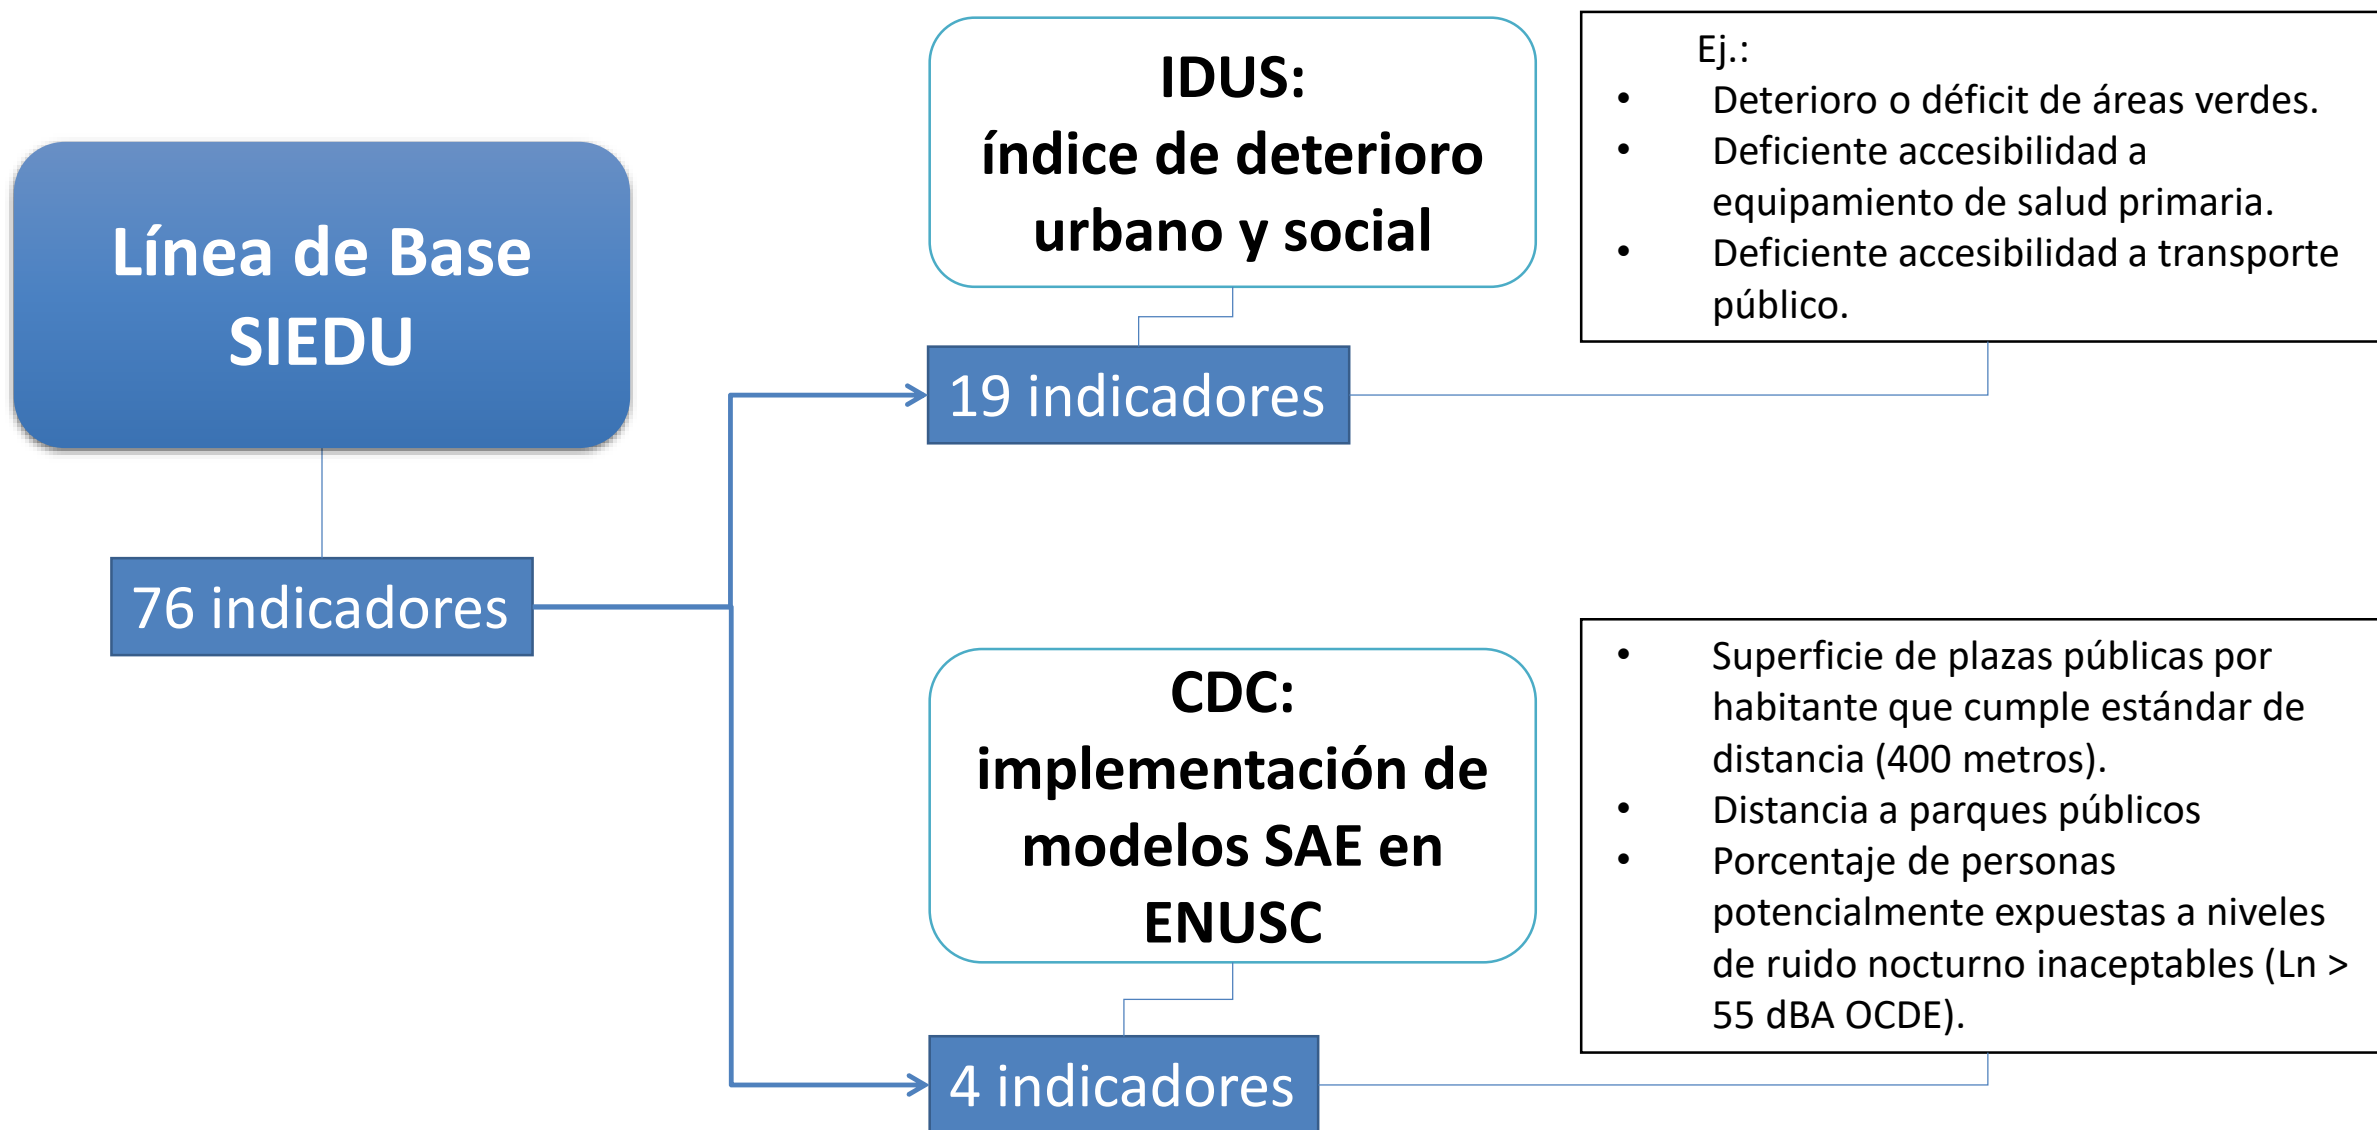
Línea de Base SIEDU

76 indicadores

IDUS: índice de deterioro urbano y social

19 indicadores

Ej.:
- Deterioro o déficit de áreas verdes.
- Deficiente accesibilidad a equipamiento de salud primaria.
- Deficiente accesibilidad a transporte público.

CDC: implementación de modelos SAE en ENUSC

4 indicadores

- Superficie de plazas públicas por habitante que cumple estándar de distancia (400 metros).
- Distancia a parques públicos
- Porcentaje de personas potencialmente expuestas a niveles de ruido nocturno inaceptables (Ln > 55 dBA OCDE).